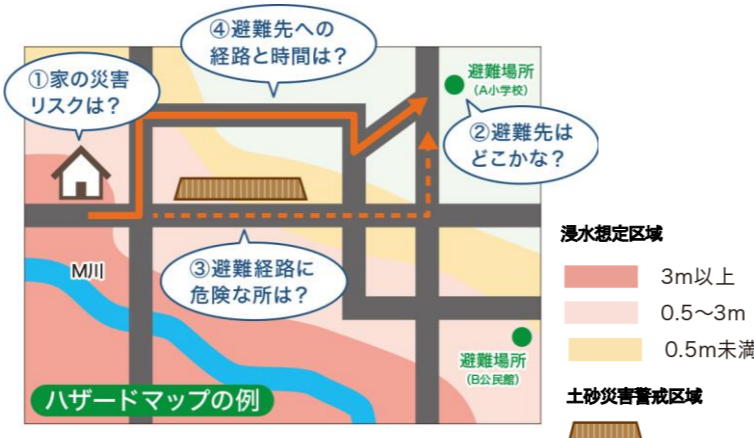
①家の災害リスクは？

④避難先への経路と時間は？

避難場所
(A小学校)

②避難先はどこかな？

M川

③避難経路に危険な所は？

避難場所
(B公民館)

ハザードマップの例

浸水想定区域

3m以上

0.5〜3m

0.5m未満

土砂災害警戒区域